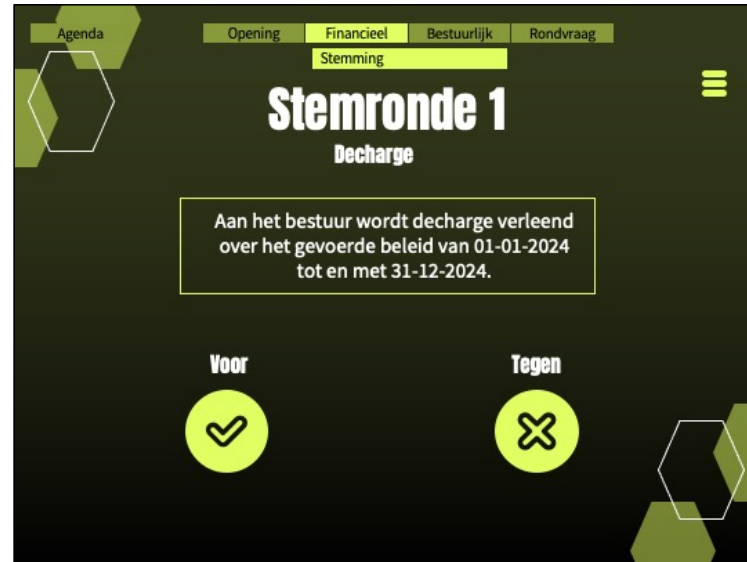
Agenda

Opening | Financieel | Bestuurlijk | Rondvraag

Stemming

Stemronde 1

Decharge

Aan het bestuur wordt decharge verleend over het gevoerde beleid van 01-01-2024 tot en met 31-12-2024.

Voor

Tegen